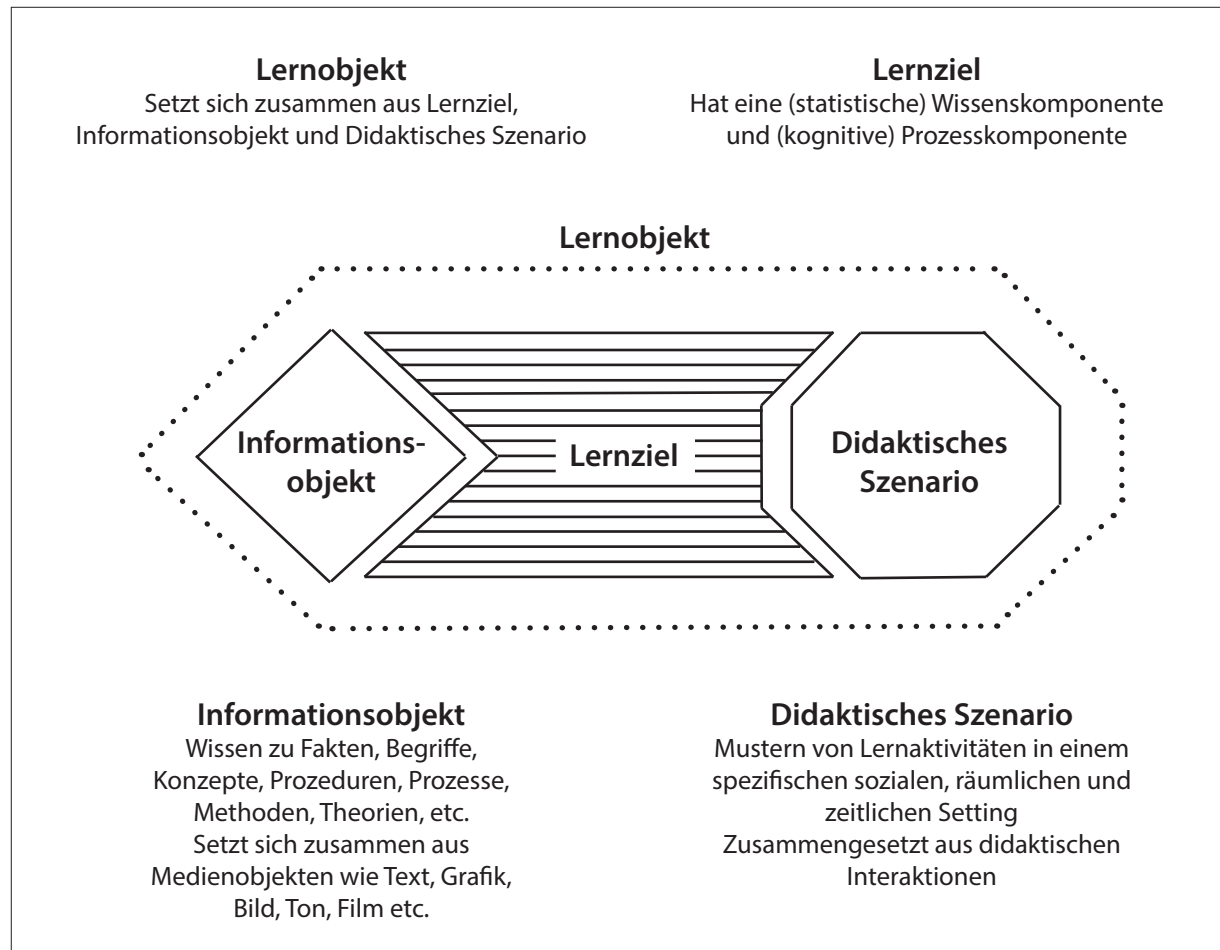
**Lernobjekt**
Setzt sich zusammen aus Lernziel, Informationsobjekt und Didaktisches Szenario

**Lernziel**
Hat eine (statistische) Wissenskomponente und (kognitive) Prozesskomponente

**Lernobjekt**

Informationsobjekt

Lernziel

Didaktisches Szenario

**Informationsobjekt**
Wissen zu Fakten, Begriffe, Konzepte, Prozeduren, Prozesse, Methoden, Theorien, etc.
Setzt sich zusammen aus Medienobjekten wie Text, Grafik, Bild, Ton, Film etc.

**Didaktisches Szenario**
Mustern von Lernaktivitäten in einem spezifischen sozialen, räumlichen und zeitlichen Setting
Zusammengesetzt aus didaktischen Interaktionen